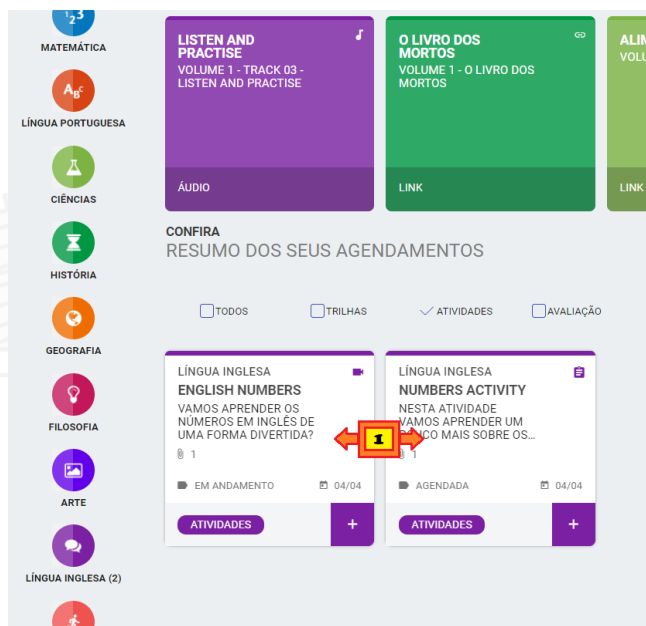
MATEMÁTICA

LÍNGUA PORTUGUESA

CIÊNCIAS

HISTÓRIA

GEOGRAFIA

FILOSOFIA

ARTE

LÍNGUA INGLESA (2)

LISTEN AND PRACTISE
VOLUME 1 - TRACK 03 - LISTEN AND PRACTISE
ÁUDIO

O LIVRO DOS MORTOS
VOLUME 1 - O LIVRO DOS MORTOS
LINK

ALIM
VOLU
LINK

CONFIRA
RESUMO DOS SEUS AGENDAMENTOS

TODOS
TRILHAS
ATIVIDADES
AVALIAÇÃO

LÍNGUA INGLESA
ENGLISH NUMBERS
VAMOS APRENDER OS NÚMEROS EM INGLÊS DE UMA FORMA DIVERTIDA?
1
EM ANDAMENTO
04/04
ATIVIDADES
+

LÍNGUA INGLESA
NUMBERS ACTIVITY
NESTA ATIVIDADE VAMOS APRENDER UM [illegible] MAIS SOBRE OS...
1
AGENDADA
04/04
ATIVIDADES
+

1